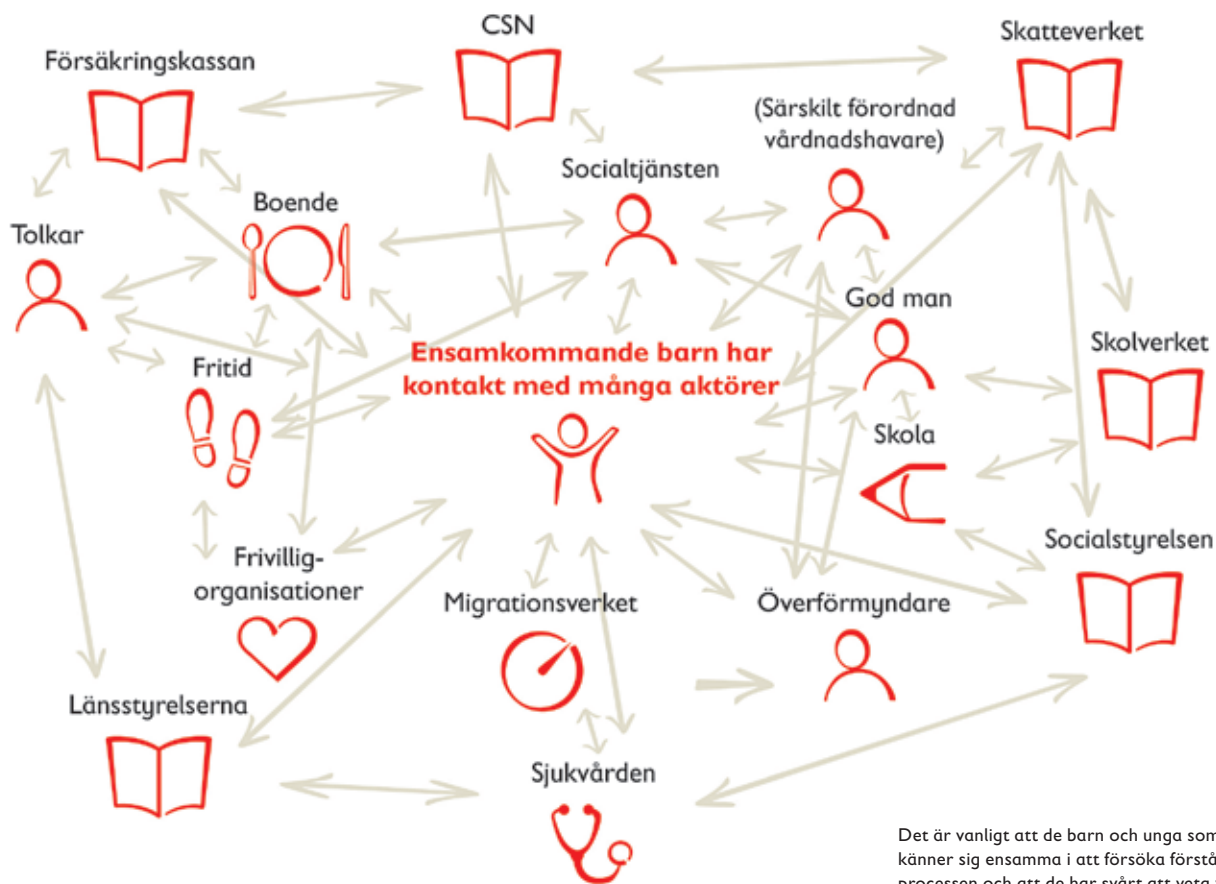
CSN

Försäkringskassan

Skatteverket

(Särskilt förordnad vårdnadshavare)

Socialtjänsten

Boende

Tolkar

God man

Skolverket

Ensamkommande barn har kontakt med många aktörer

Fritid

Skola

Socialstyrelsen

Frivilligorganisationer

Migrationsverket

Överförmyndare

Länsstyrelserna

Sjukvården

Det är vanligt att de barn och unga som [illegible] känner sig ensamma i att försöka förstå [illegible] processen och att de har svårt att veta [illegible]